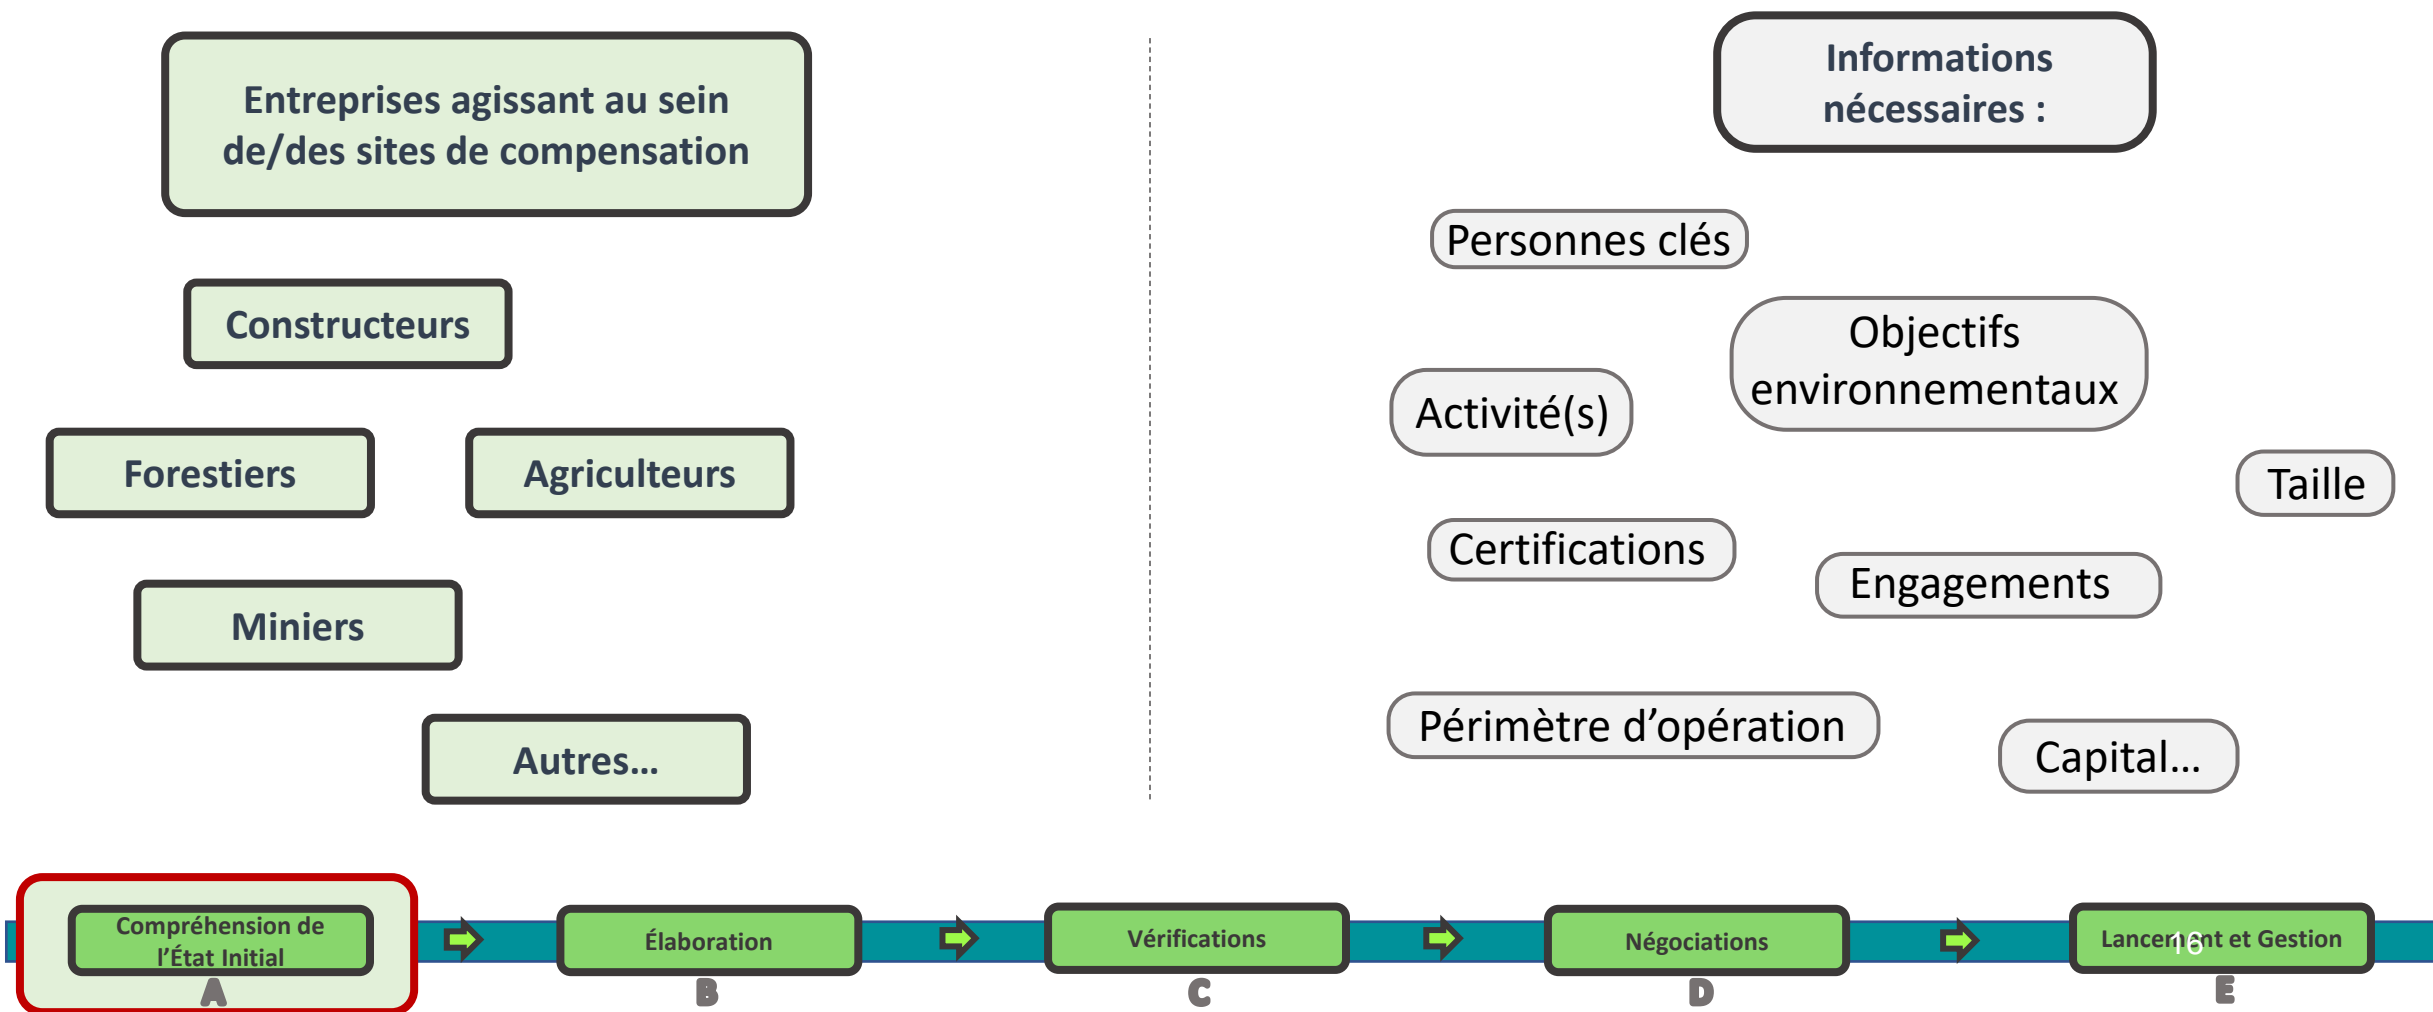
Entreprises agissant au sein de/des sites de compensation

Constructeurs

Forestiers

Agriculteurs

Miniers

Autres…

Informations nécessaires :

Personnes clés

Objectifs environnementaux

Activité(s)

Taille

Certifications

Engagements

Périmètre d'opération

Capital…

Compréhension de l'État Initial
A

Élaboration
B

Vérifications
C

Négociations
D

Lancement et Gestion
E

16